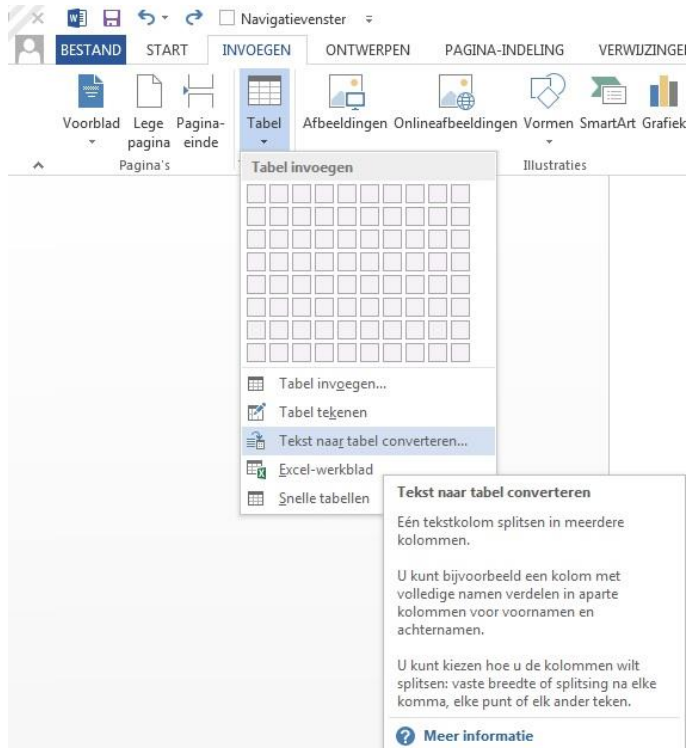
Navigatievenster

BESTAND START INVOEGEN ONTWERPEN PAGINA-INDELING VERWIJZINGEI

Voorblad Lege pagina Pagina-einde
Pagina's

Tabel

Afbeeldingen Onlineafbeeldingen Vormen SmartArt Grafiek
Illustraties

Tabel invoegen

Tabel invoegen...
Tabel tekenen
Tekst naar tabel converteren...
Excel-werkblad
Snelle tabellen

Tekst naar tabel converteren

Eén tekstkolom splitsen in meerdere kolommen.

U kunt bijvoorbeeld een kolom met volledige namen verdelen in aparte kolommen voor voornamen en achternamen.

U kunt kiezen hoe u de kolommen wilt splitsen: vaste breedte of splitsing na elke komma, elke punt of elk ander teken.

Meer informatie